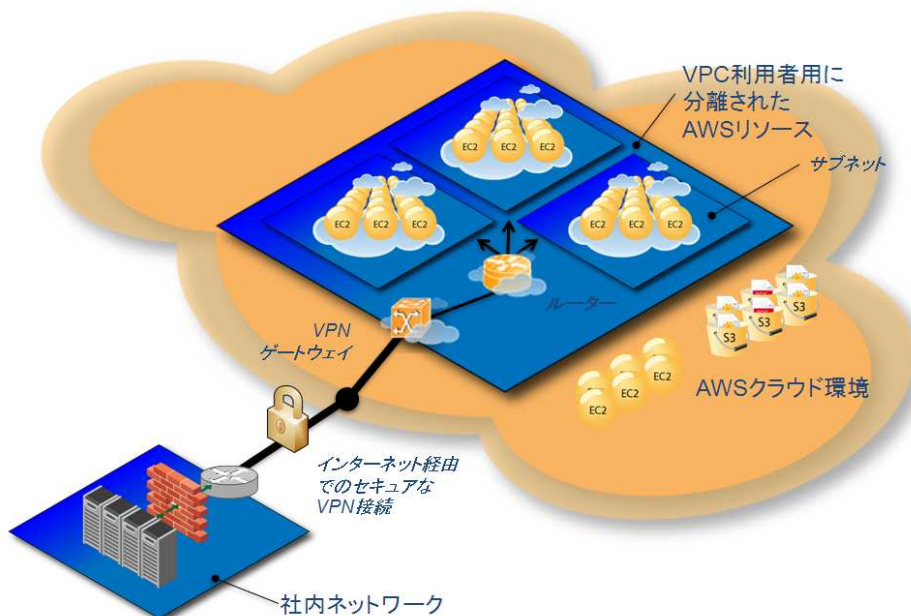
VPC利用者用に分離されたAWSリソース

サブネット

EC2 EC2 EC2

EC2 EC2 EC2

EC2 EC2 EC2

ルーター

VPN ゲートウェイ

S3 S3 S3

EC2 EC2 EC2

AWSクラウド環境

インターネット経由でのセキュアなVPN接続

社内ネットワーク